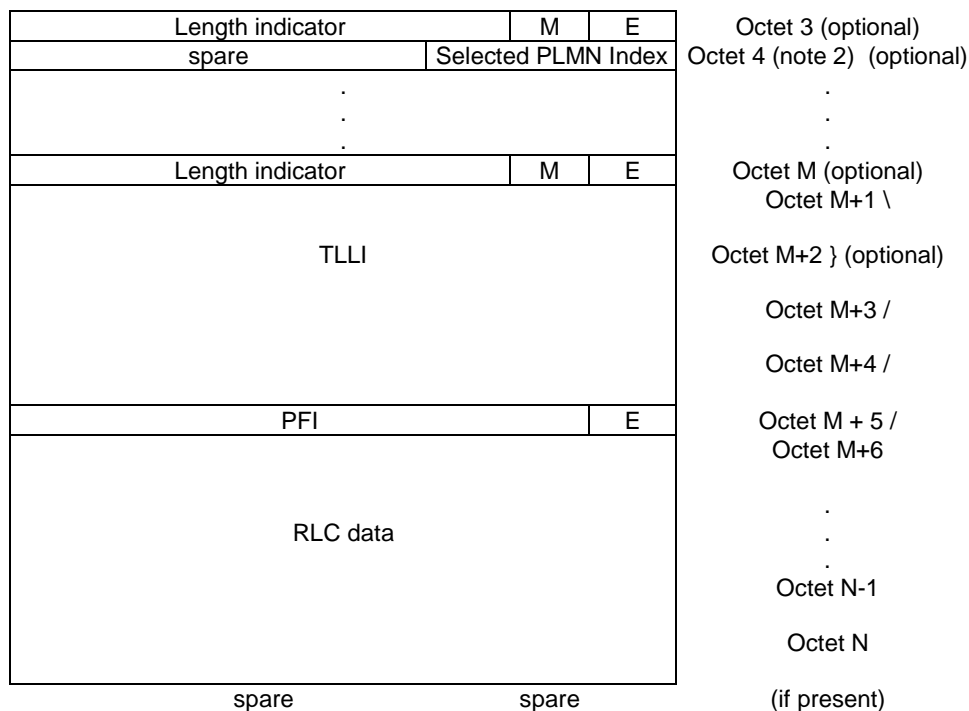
| Length indicator | M | E | Octet 3 (optional) |
|---|---|---|---|
| spare | Selected PLMN Index | | Octet 4 (note 2) (optional) |
| . . . | | | . . . |
| Length indicator | M | E | Octet M (optional) |
| TLLI | | | Octet M+1 \ Octet M+2 } (optional) Octet M+3 / Octet M+4 / |
| PFI | | E | Octet M + 5 / |
| RLC data | | | Octet M+6 . . . Octet N-1 Octet N |

spare spare (if present)